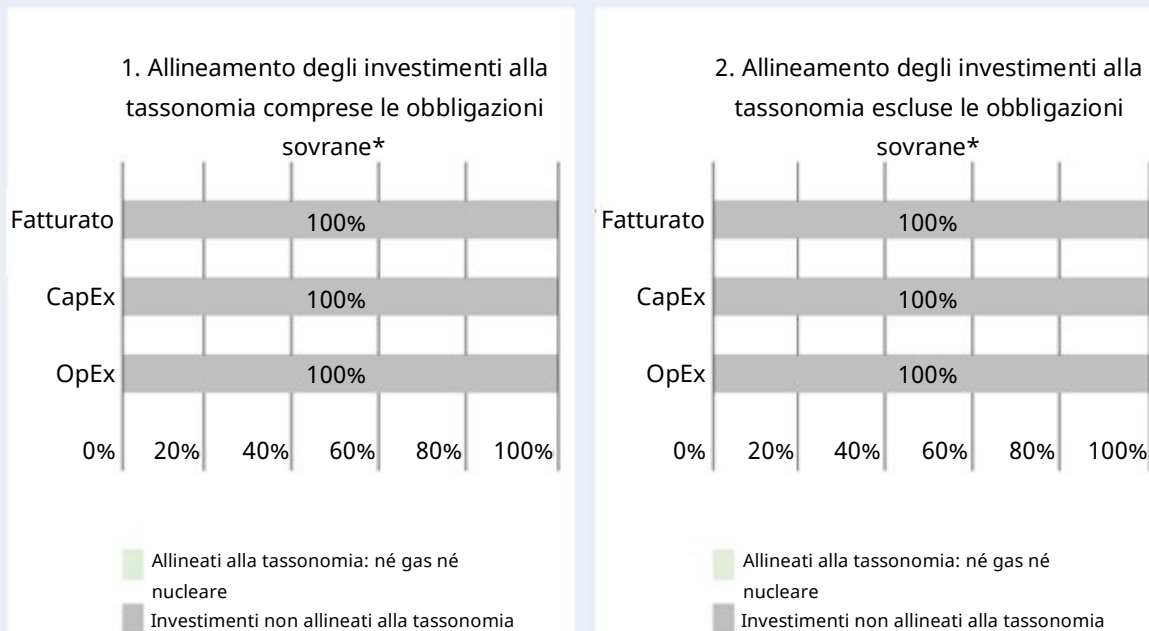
1. Allineamento degli investimenti alla tassonomia comprese le obbligazioni sovrane*

Fatturato 100%

CapEx 100%

OpEx 100%

0% 20% 40% 60% 80% 100%

Allineati alla tassonomia: né gas né nucleare

Investimenti non allineati alla tassonomia

2. Allineamento degli investimenti alla tassonomia escluse le obbligazioni sovrane*

Fatturato 100%

CapEx 100%

OpEx 100%

0% 20% 40% 60% 80% 100%

Allineati alla tassonomia: né gas né nucleare

Investimenti non allineati alla tassonomia